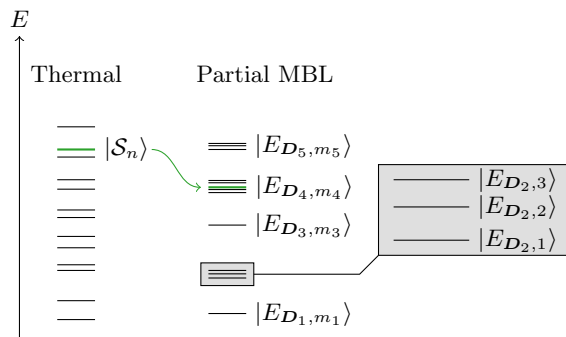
$E$

Thermal

Partial MBL

$|\mathcal{S}_n\rangle$

$|E_{\boldsymbol{D}_5,m_5}\rangle$

$|E_{\boldsymbol{D}_4,m_4}\rangle$

$|E_{\boldsymbol{D}_3,m_3}\rangle$

$|E_{\boldsymbol{D}_1,m_1}\rangle$

$|E_{\boldsymbol{D}_2,3}\rangle$

$|E_{\boldsymbol{D}_2,2}\rangle$

$|E_{\boldsymbol{D}_2,1}\rangle$